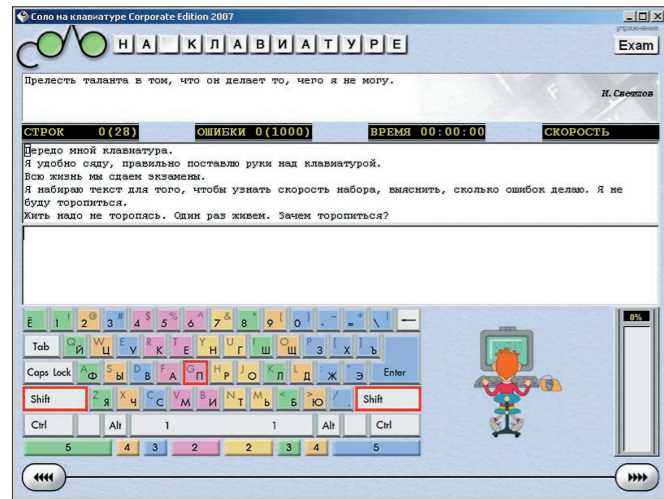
Соло на клавиатуре Corporate Edition 2007

Н А К Л А В И А Т У Р Е

упражнение

Exam

Прелесть таланта в том, что он делает то, чего я не могу.

Н. Светлов

СТРОК 0(28) ОШИБКИ 0(1000) ВРЕМЯ 00:00:00 СКОРОСТЬ

Передо мной клавиатура.
Я удобно сяду, правильно поставлю руки над клавиатурой.
Всю жизнь мы сдаем экзамены.
Я набираю текст для того, чтобы узнать скорость набора, выяснить, сколько ошибок делаю. Я не буду торопиться.
Жить надо не торопясь. Один раз живем. Зачем торопиться?

Ё 1 ! 2 @ 3 # 4 $ 5 % 6 ^ 7 & 8 * 9 ( 0 ) - _ = + \ | —

Tab Q Й W Ц E У R К T Е Y Н U Г I Ш O Щ P З [ Х ] Ъ

Caps Lock A Ф S Ы D В F А G П H Р J О K Л L Д Ж Э Enter

Shift Z Я X Ч C С V М B И N Т M Ь < Б > Ю / Shift

Ctrl Alt 1 1 Alt Ctrl

5 4 3 2 2 3 4 5

0%